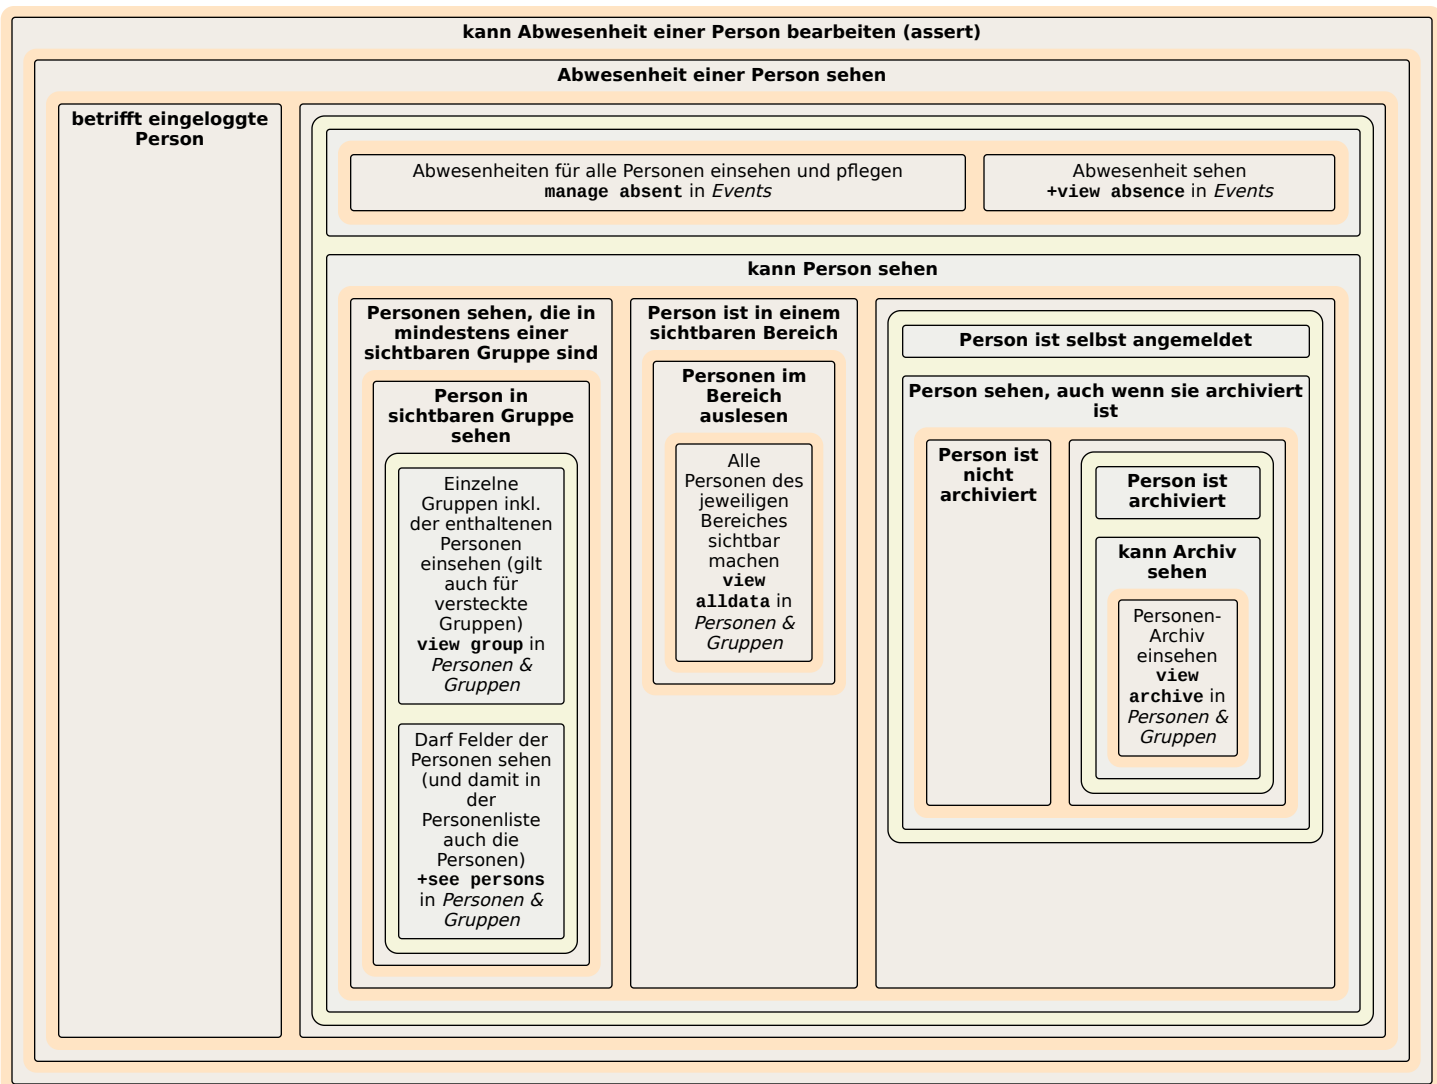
kann Abwesenheit einer Person bearbeiten (assert)

Abwesenheit einer Person sehen

betrifft eingeloggte Person

Abwesenheiten für alle Personen einsehen und pflegen **manage absent** in *Events*

Abwesenheit sehen **+view absence** in *Events*

kann Person sehen

Personen sehen, die in mindestens einer sichtbaren Gruppe sind

Person in sichtbaren Gruppe sehen

Einzelne Gruppen inkl. der enthaltenen Personen einsehen (gilt auch für versteckte Gruppen) **view group** in *Personen & Gruppen*

Darf Felder der Personen sehen (und damit in der Personenliste auch die Personen) **+see persons** in *Personen & Gruppen*

Person ist in einem sichtbaren Bereich

Personen im Bereich auslesen

Alle Personen des jeweiligen Bereiches sichtbar machen **view alldata** in *Personen & Gruppen*

Person ist selbst angemeldet

Person sehen, auch wenn sie archiviert ist

Person ist nicht archiviert

Person ist archiviert

kann Archiv sehen

Personen-Archiv einsehen **view archive** in *Personen & Gruppen*